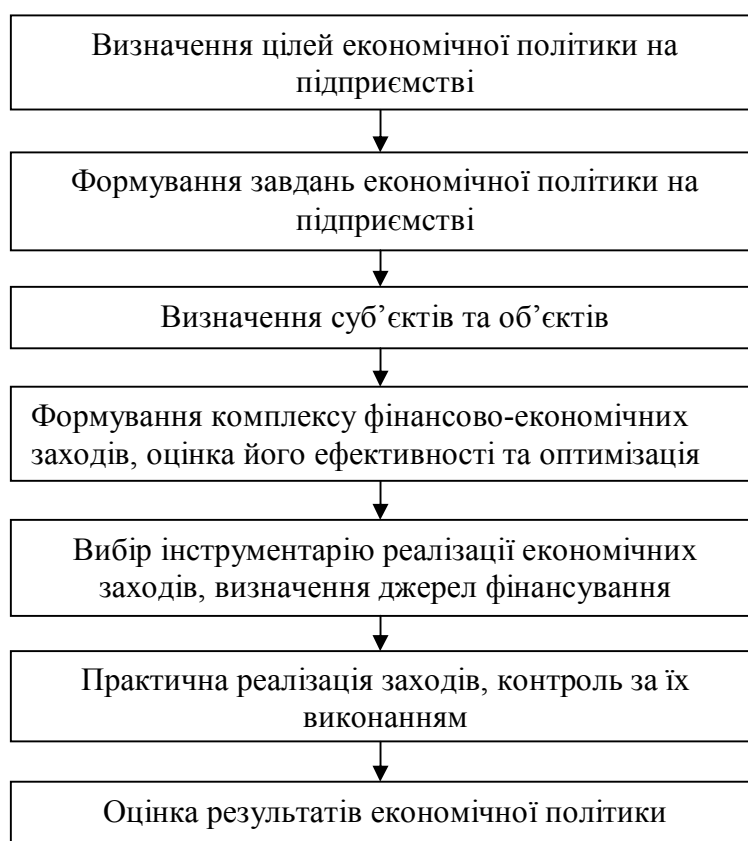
Визначення цілей економічної політики на підприємстві

Формування завдань економічної політики на підприємстві

Визначення суб’єктів та об’єктів

Формування комплексу фінансово-економічних заходів, оцінка його ефективності та оптимізація

Вибір інструментарію реалізації економічних заходів, визначення джерел фінансування

Практична реалізація заходів, контроль за їх виконанням

Оцінка результатів економічної політики